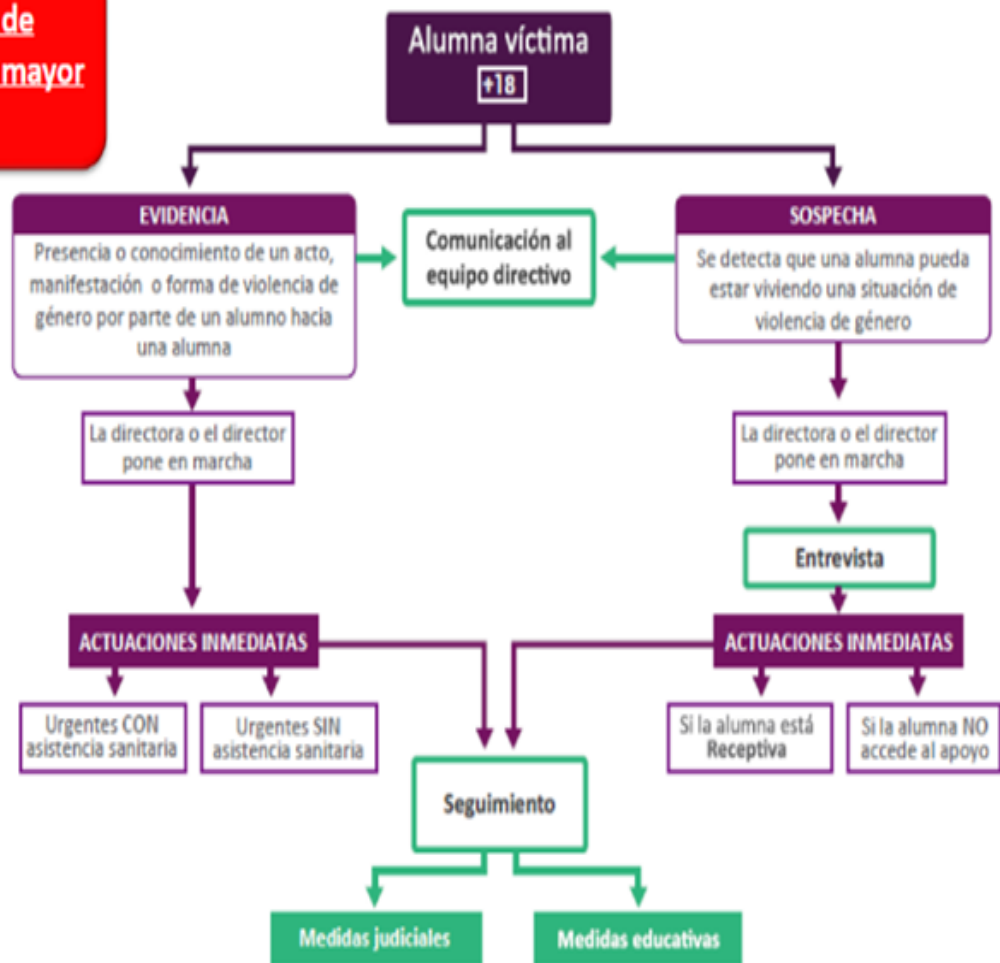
de
mayor

Alumna víctima
+18

EVIDENCIA
Presencia o conocimiento de un acto, manifestación o forma de violencia de género por parte de un alumno hacia una alumna

Comunicación al equipo directivo

SOSPECHA
Se detecta que una alumna pueda estar viviendo una situación de violencia de género

La directora o el director pone en marcha

La directora o el director pone en marcha

Entrevista

ACTUACIONES INMEDIATAS

ACTUACIONES INMEDIATAS

Urgentes CON asistencia sanitaria

Urgentes SIN asistencia sanitaria

Si la alumna está Receptiva

Si la alumna NO accede al apoyo

Seguimiento

Medidas judiciales

Medidas educativas